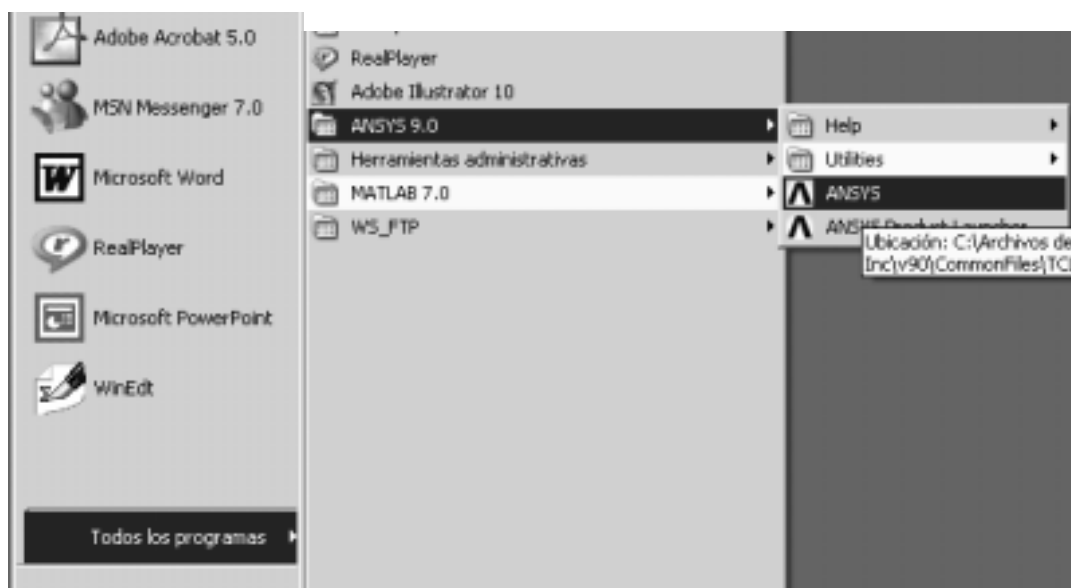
Adobe Acrobat 5.0

MSN Messenger 7.0

Microsoft Word

RealPlayer

Microsoft PowerPoint

WinEdt

Todos los programas

RealPlayer

Adobe Illustrator 10

ANSYS 9.0

Herramientas administrativas

MATLAB 7.0

WS_FTP

Help

Utilities

ANSYS

ANSYS Product Launcher

Ubicación: C:\Archivos de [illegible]
Inc\v90\CommonFiles\TC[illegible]